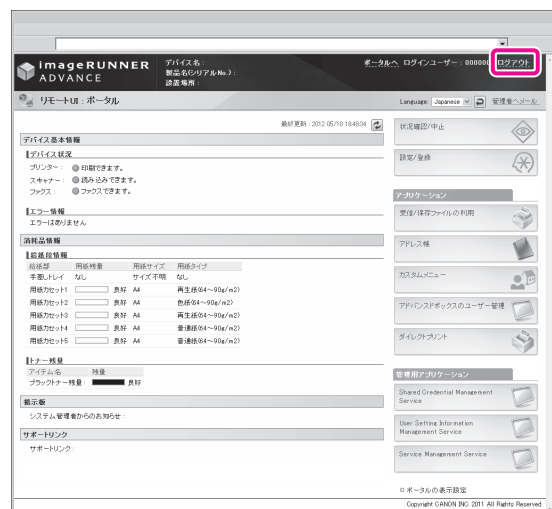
imageRUNNER ADVANCE

デバイス名：
製品名(シリアルNo.)：
設置場所：

ポータルへ　ログインユーザー：000000　ログアウト

リモートUI：ポータル

Language: Japanese　管理者へメール

最終更新：2012 05/18 18:48:34

デバイス基本情報

デバイス状況
プリンター：　印刷できます。
スキャナー：　読み込みできます。
ファクス：　ファクスできます。

エラー情報
エラーはありません

消耗品情報

給紙段情報

| 給紙部 | 用紙残量 | 用紙サイズ | 用紙タイプ |
|---|---|---|---|
| 手差しトレイ | なし | サイズ不明 | なし |
| 用紙カセット1 | 良好 | A4 | 再生紙(64～90g/m2) |
| 用紙カセット2 | 良好 | A4 | 色紙(64～90g/m2) |
| 用紙カセット3 | 良好 | A4 | 再生紙(64～90g/m2) |
| 用紙カセット4 | 良好 | A4 | 普通紙(64～90g/m2) |
| 用紙カセット5 | 良好 | A4 | 普通紙(64～90g/m2) |

トナー残量

| アイテム名 | 残量 |
|---|---|
| ブラックトナー残量： | 良好 |

掲示板
システム管理者からのお知らせ：

サポートリンク
サポートリンク：

状況確認/中止

設定/登録

アプリケーション

受信/保存ファイルの利用

アドレス帳

カスタムメニュー

アドバンスドボックスのユーザー管理

ダイレクトプリント

管理用アプリケーション

Shared Credential Management Service

User Setting Information Management Service

Service Management Service

ポータルの表示設定

Copyright CANON INC. 2011 All Rights Reserved